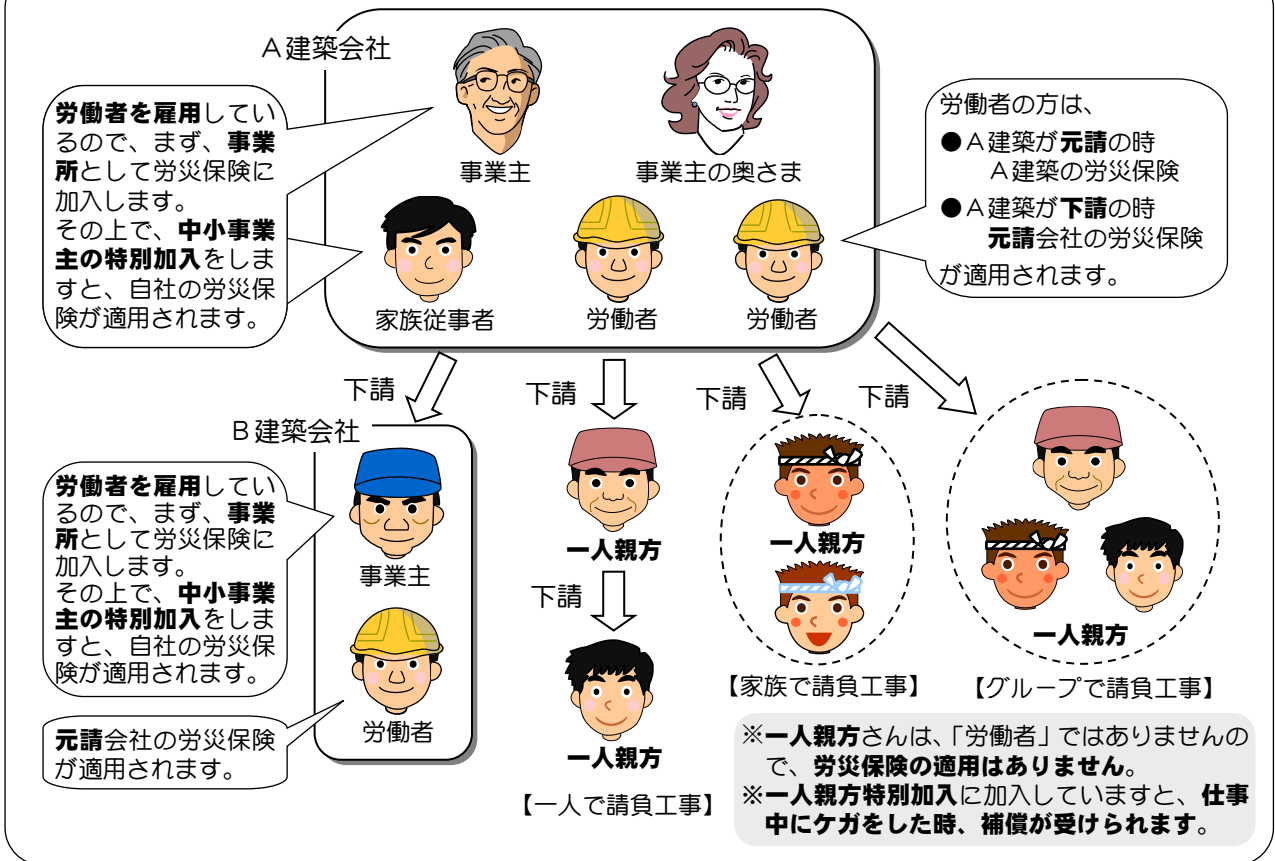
Ａ建築会社

労働者を雇用しているので、まず、事業所として労災保険に加入します。
その上で、中小事業主の特別加入をしますと、自社の労災保険が適用されます。

事業主

事業主の奥さま

家族従事者

労働者

労働者

労働者の方は、
●Ａ建築が元請の時
Ａ建築の労災保険
●Ａ建築が下請の時
元請会社の労災保険
が適用されます。

下請

下請

下請

下請

Ｂ建築会社

労働者を雇用しているので、まず、事業所として労災保険に加入します。
その上で、中小事業主の特別加入をしますと、自社の労災保険が適用されます。

事業主

労働者

元請会社の労災保険が適用されます。

一人親方

下請

一人親方

【一人で請負工事】

一人親方

【家族で請負工事】

一人親方

【グループで請負工事】

※一人親方さんは、「労働者」ではありませんので、労災保険の適用はありません。
※一人親方特別加入に加入していますと、仕事中にケガをした時、補償が受けられます。